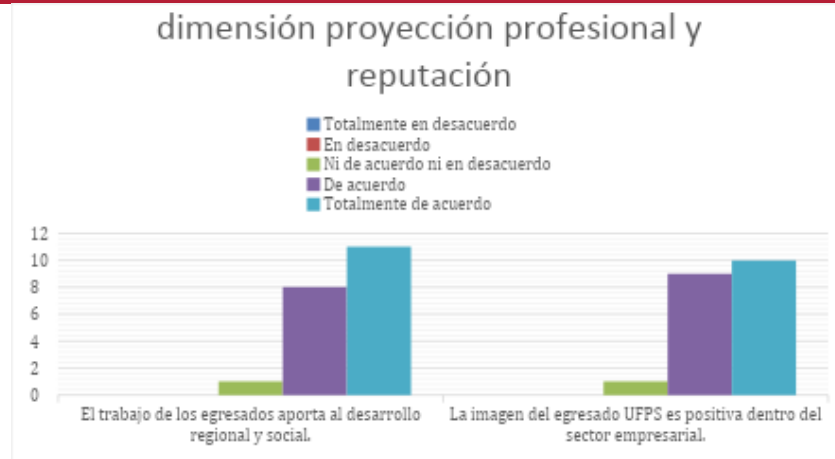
dimensión proyección profesional y reputación

Totalmente en desacuerdo
En desacuerdo
Ni de acuerdo ni en desacuerdo
De acuerdo
Totalmente de acuerdo

12
10
8
6
4
2
0

El trabajo de los egresados aporta al desarrollo regional y social.

La imagen del egresado UFPS es positiva dentro del sector empresarial.